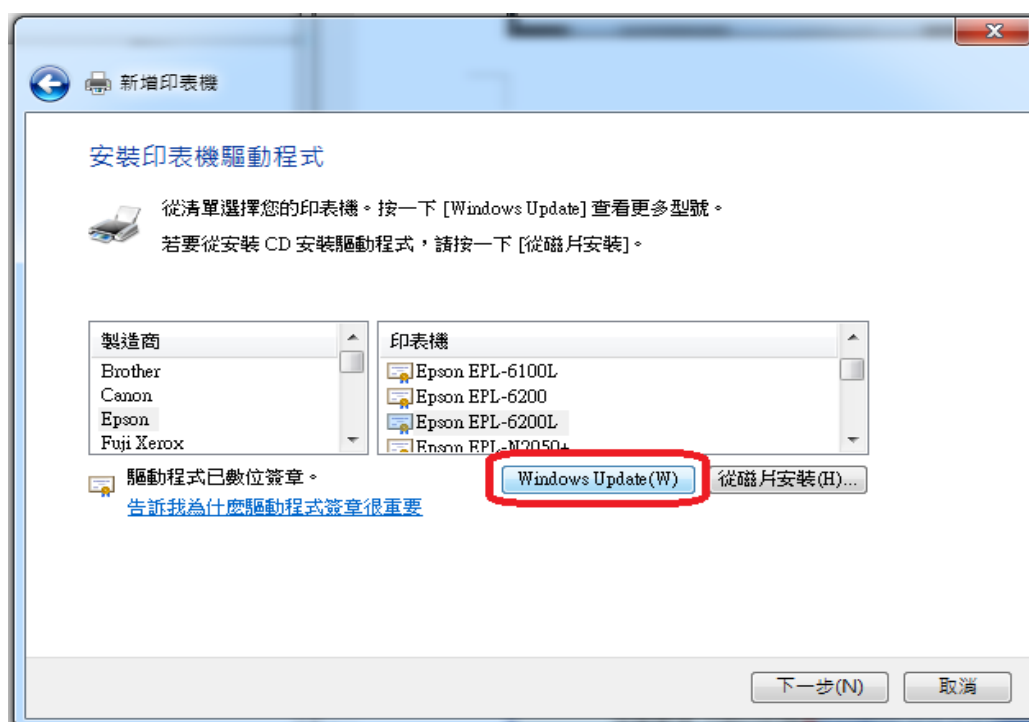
新增印表機

安裝印表機驅動程式

從清單選擇您的印表機。按一下 [Windows Update] 查看更多型號。

若要從安裝 CD 安裝驅動程式，請按一下 [從磁片安裝]。

| 製造商 |
|---|
| Brother |
| Canon |
| Epson |
| Fuji Xerox |

| 印表機 |
|---|
| Epson EPL-6100L |
| Epson EPL-6200 |
| Epson EPL-6200L |
| Epson EPL-N2050+ |

驅動程式已數位簽章。

告訴我為什麼驅動程式簽章很重要

Windows Update(W)

從磁片安裝(H)...

下一步(N)

取消